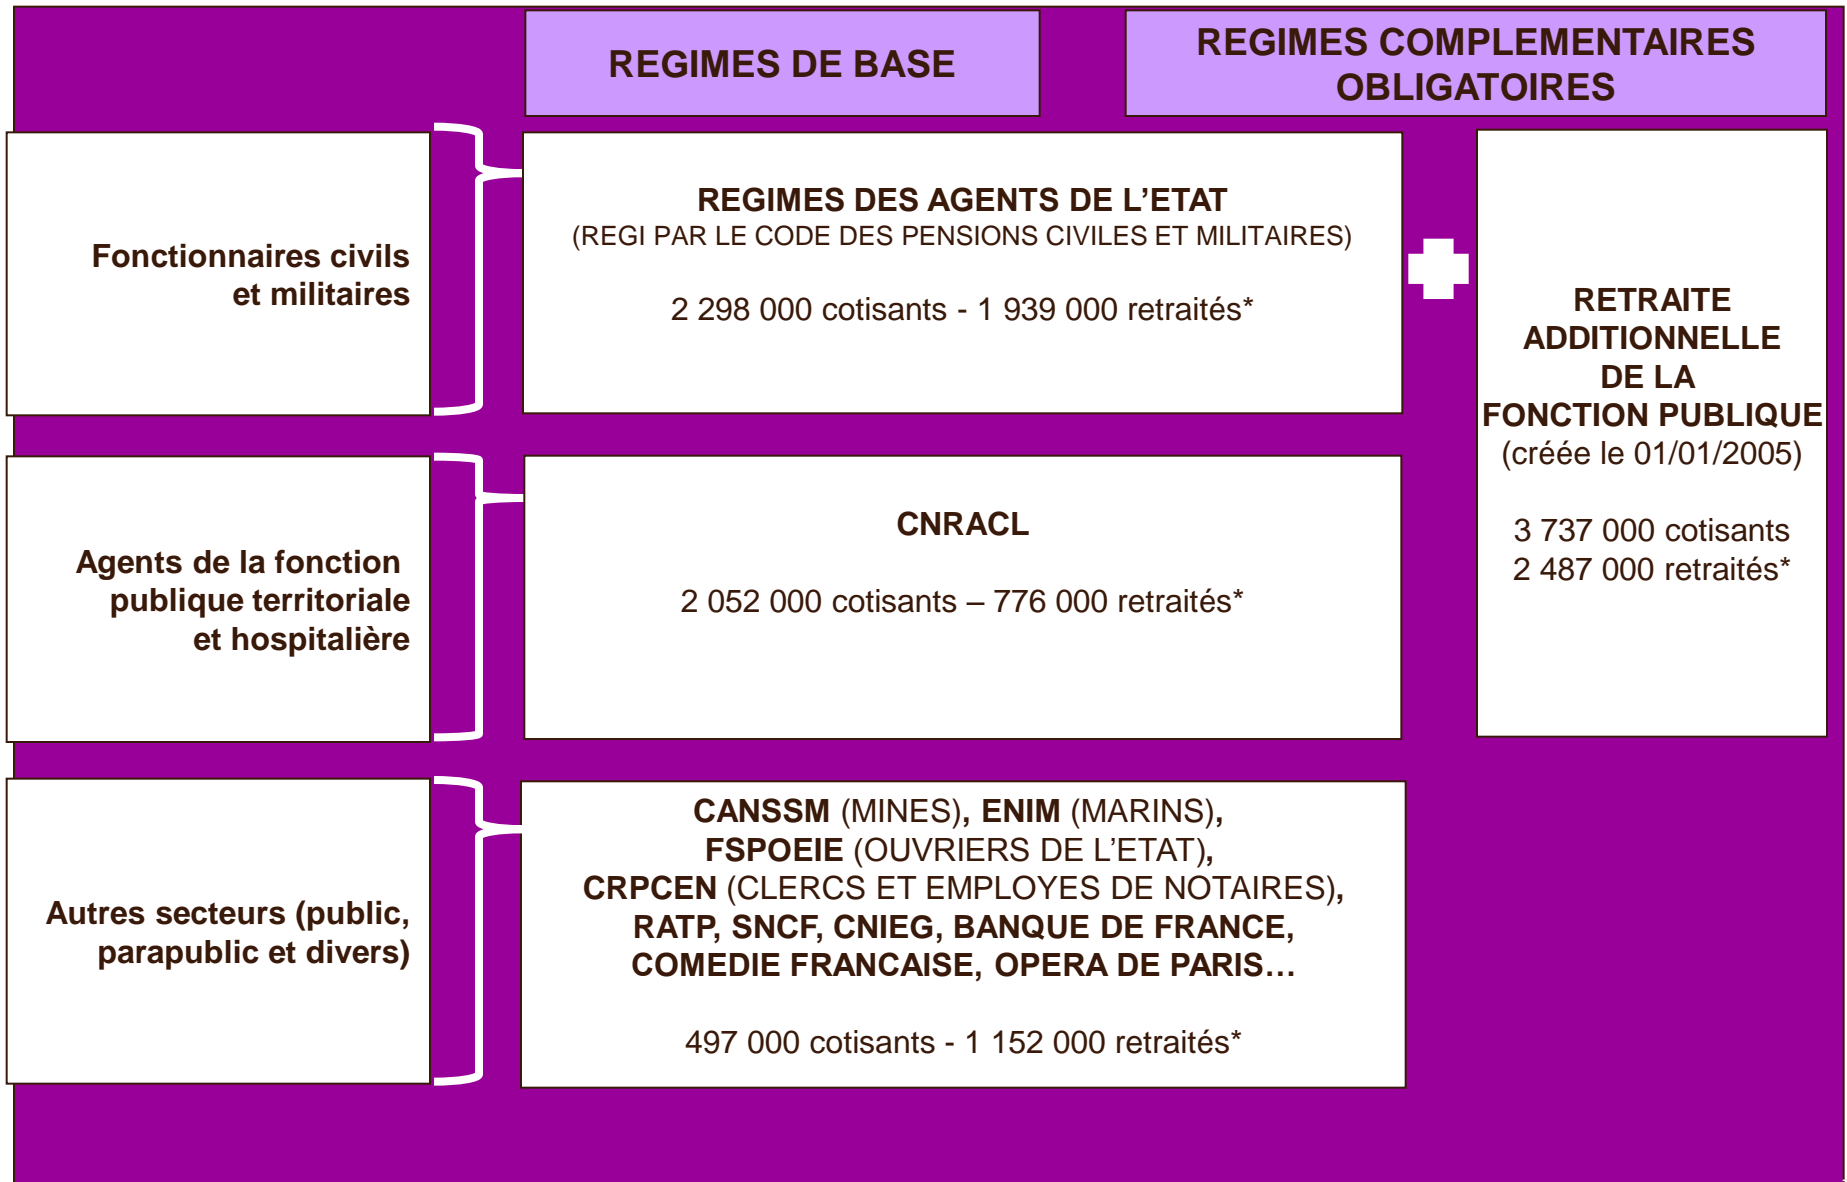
REGIMES DE BASE

REGIMES COMPLEMENTAIRES OBLIGATOIRES

Fonctionnaires civils et militaires

REGIMES DES AGENTS DE L'ETAT
(REGI PAR LE CODE DES PENSIONS CIVILES ET MILITAIRES)

2 298 000 cotisants - 1 939 000 retraités*

RETRAITE ADDITIONNELLE DE LA FONCTION PUBLIQUE
(créée le 01/01/2005)

3 737 000 cotisants
2 487 000 retraités*

Agents de la fonction publique territoriale et hospitalière

CNRACL

2 052 000 cotisants – 776 000 retraités*

Autres secteurs (public, parapublic et divers)

CANSSM (MINES), ENIM (MARINS), FSPOEIE (OUVRIERS DE L'ETAT), CRPCEN (CLERCS ET EMPLOYES DE NOTAIRES), RATP, SNCF, CNIEG, BANQUE DE FRANCE, COMEDIE FRANCAISE, OPERA DE PARIS…

497 000 cotisants - 1 152 000 retraités*